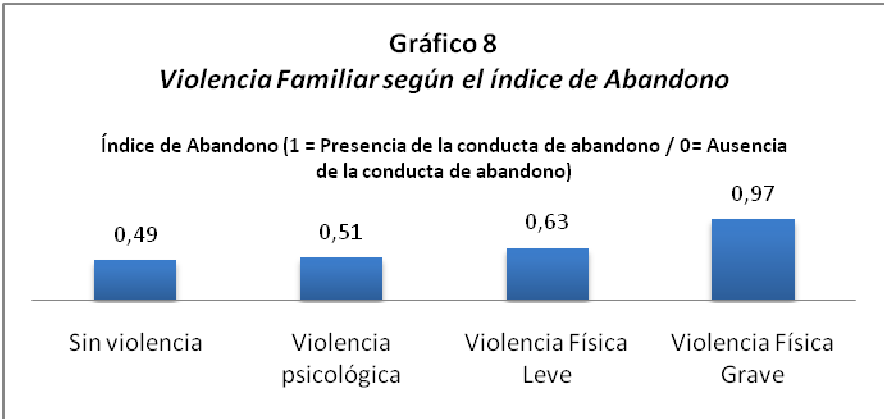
Gráfico 8
*Violencia Familiar según el índice de Abandono*

Índice de Abandono (1 = Presencia de la conducta de abandono / 0= Ausencia de la conducta de abandono)

0,49
0,51
0,63
0,97

Sin violencia
Violencia psicológica
Violencia Física Leve
Violencia Física Grave